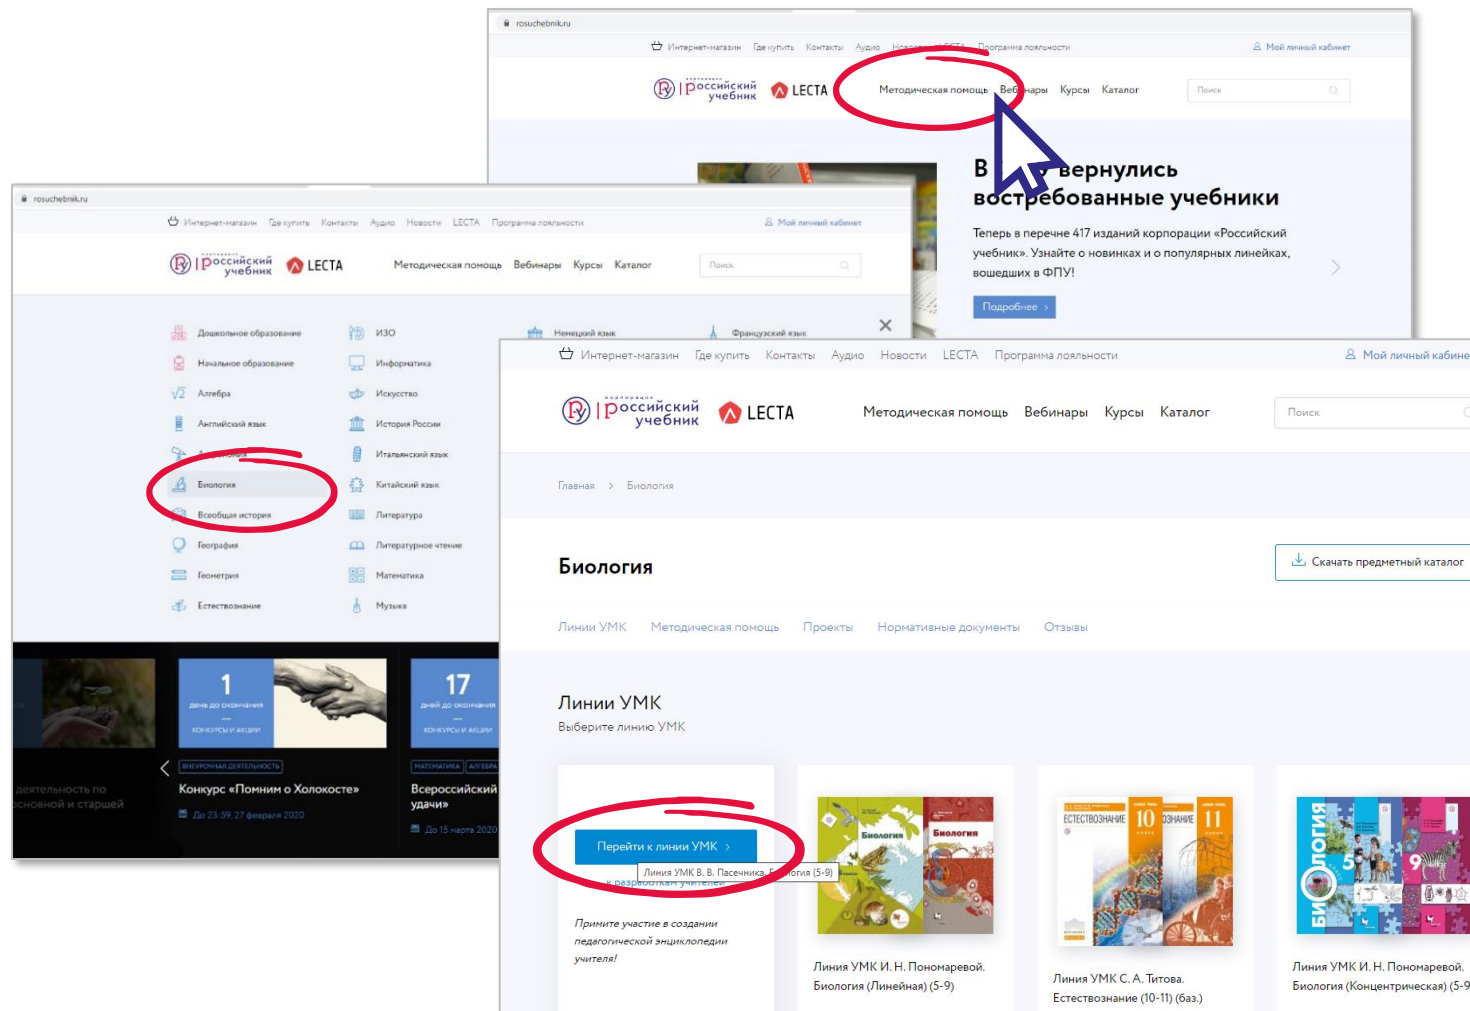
rosuchebnik.ru

Интернет-магазин Где купить Контакты Аудио Новости LECTA Программа лояльности

Мой личный кабинет

корпорация Российский учебник LECTA

Методическая помощь Вебинары Курсы Каталог

Поиск

В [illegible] вернулись востребованные учебники

Теперь в перечне 417 изданий корпорации «Российский учебник». Узнайте о новинках и о популярных линейках, вошедших в ФПУ!

Подробнее ›

rosuchebnik.ru

Интернет-магазин Где купить Контакты Аудио Новости LECTA Программа лояльности

Мой личный кабинет

корпорация Российский учебник LECTA

Методическая помощь Вебинары Курсы Каталог

Поиск

Дошкольное образование
Начальное образование
Алгебра
Английский язык
А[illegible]
Биология
Всеобщая история
География
Геометрия
Естествознание

ИЗО
Информатика
Искусство
История России
Итальянский язык
Китайский язык
Литература
Литературное чтение
Математика
Музыка

Немецкий язык
Французский язык

1 день до окончания
КОНКУРСЫ И АКЦИИ

17 дней до окончания
КОНКУРСЫ И АКЦИИ

деятельность по основной и старшей

ВНЕУРОЧНАЯ ДЕЯТЕЛЬНОСТЬ
Конкурс «Помним о Холокосте»
До 23:39, 27 февраля 2020

МАТЕМАТИКА АЛГЕБРА
Всероссийский удачи»
До 15 марта 2020

Интернет-магазин Где купить Контакты Аудио Новости LECTA Программа лояльности

Мой личный кабине

корпорация Российский учебник LECTA

Методическая помощь Вебинары Курсы Каталог

Поиск

Главная › Биология

Биология

Скачать предметный каталог

Линии УМК Методическая помощь Проекты Нормативные документы Отзывы

Линии УМК
Выберите линию УМК

Перейти к линии УМК ›
Линия УМК В. В. Пасечника. Б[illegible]огия (5-9)
к разработкам учителей

Примите участие в создании педагогической энциклопедии учителя!

Биология Биология

Линия УМК И. Н. Пономаревой. Биология (Линейная) (5-9)

ЕСТЕСТВОЗНАНИЕ 10 ЕСТЕСТВОЗНАНИЕ 11

Линия УМК С. А. Титова. Естествознание (10-11) (баз.)

БИОЛОГИЯ 5 9

Линия УМК И. Н. Пономаревой. Биология (Концентрическая) (5-9